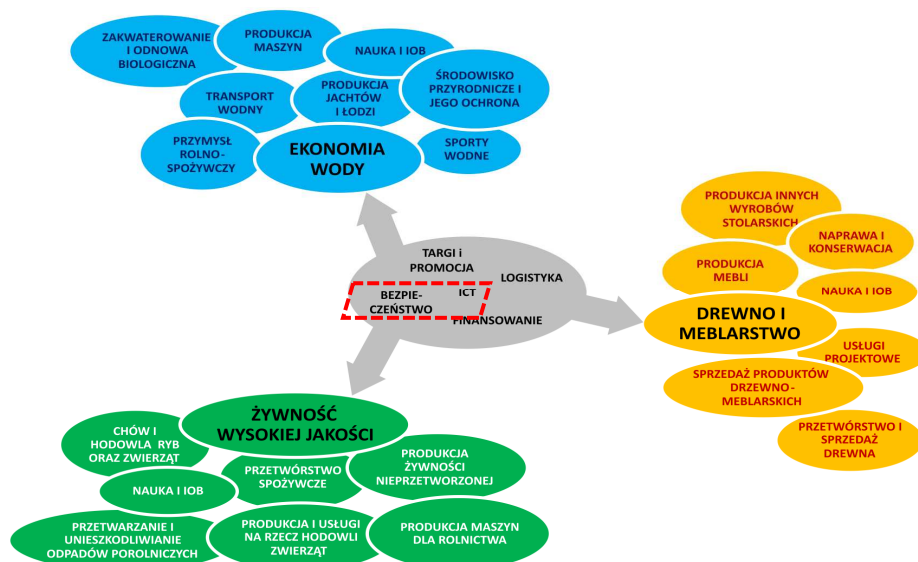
ZAKWATEROWANIE I ODNOWA BIOLOGICZNA

PRODUKCJA MASZYN

NAUKA I IOB

TRANSPORT WODNY

PRODUKCJA JACHTÓW I ŁODZI

ŚRODOWISKO PRZYRODNICZE I JEGO OCHRONA

PRZYMYSŁ ROLNO-SPOŻYWCZY

EKONOMIA WODY

SPORTY WODNE

PRODUKCJA INNYCH WYROBÓW STOLARSKICH

NAPRAWA I KONSERWACJA

PRODUKCJA MEBLI

NAUKA I IOB

TARGI i PROMOCJA

LOGISTYKA

BEZPIECZEŃSTWO

ICT

FINANSOWANIE

DREWNO I MEBLARSTWO

USŁUGI PROJEKTOWE

SPRZEDAŻ PRODUKTÓW DRZEWNO-MEBLARSKICH

PRZETWÓRSTWO I SPRZEDAŻ DREWNA

ŻYWNOŚĆ WYSOKIEJ JAKOŚCI

CHÓW I HODOWLA RYB ORAZ ZWIERZĄT

PRZETWÓRSTWO SPOŻYWCZE

PRODUKCJA ŻYWNOŚCI NIEPRZETWORZONEJ

NAUKA I IOB

PRZETWARZANIE I UNIESZKODLIWIANIE ODPADÓW POROLNICZYCH

PRODUKCJA I USŁUGI NA RZECZ HODOWLI ZWIERZĄT

PRODUKCJA MASZYN DLA ROLNICTWA